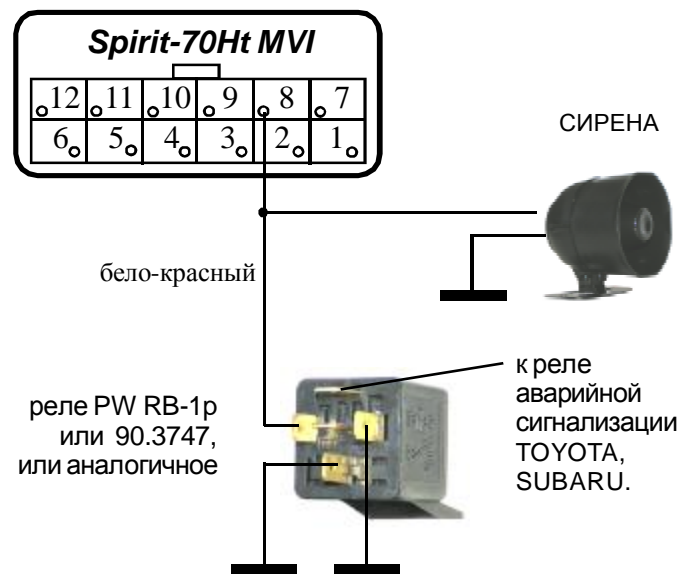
Spirit-70Ht MVI

| 12 | 11 | 10 | 9 | 8 | 7 |
|---|---|---|---|---|---|
| 6 | 5 | 4 | 3 | 2 | 1 |

СИРЕНА

бело-красный

реле PW RB-1p или 90.3747, или аналогичное

к реле аварийной сигнализации TOYOTA, SUBARU.